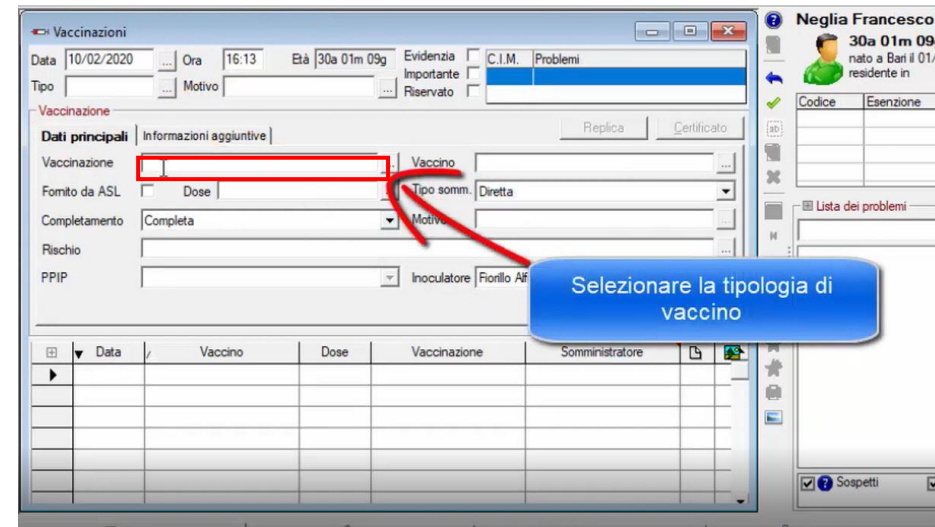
Vaccinazioni

Data 10/02/2020 ... Ora 16:13 Età 30a 01m 09g Evidenzia Importante Riservato

Tipo ... Motivo ...

| C.I.M. | Problemi |
|---|---|
| | |

Vaccinazione

Dati principali | Informazioni aggiuntive

Replica Certificato

Vaccinazione ... Vaccino ...

Fornito da ASL Dose Tipo somm. Diretta

Completamento Completa Motivo ...

Rischio ...

PPIP Inoculatore Fiorillo Alf

Selezionare la tipologia di vaccino

| | Data | Vaccino | Dose | Vaccinazione | Somministratore | | |
|---|---|---|---|---|---|---|---|
| | | | | | | | |

Neglia Francesco

30a 01m 09

nato a Bari il 01/

residente in

| Codice | Esenzione |
|---|---|
| | |

Lista dei problemi

Sospetti